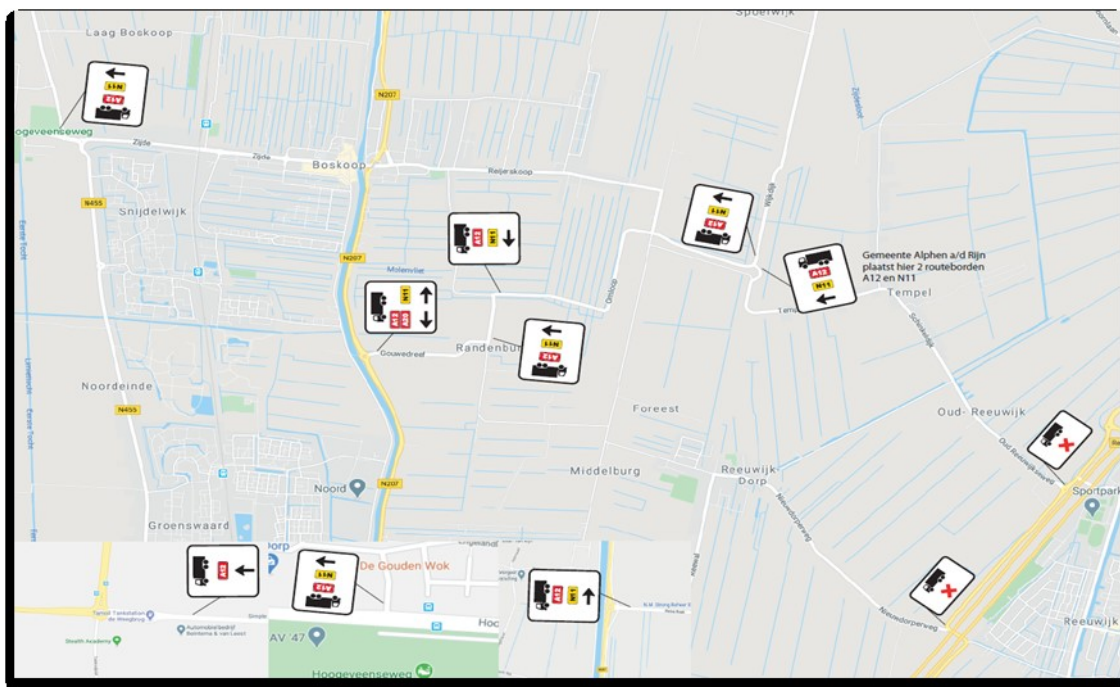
Spoelwijk

Laag Boskoop

N11
A12

Hoogeveenseweg

Zijde

Boskoop

N207

Reijerskoop

N455

Snijdelwijk

A12
N11

N11
A12

N11
A12

Gemeente Alphen a/d Rijn plaatst hier 2 routeborden A12 en N11

A12
N11

Tempel

N207

Molenvlie

N11
A12

Gouwedreef

Randenburg

N11
A12

Noordeinde

N455

Oud- Reeuwijk

Foreest

Middelburg

Reeuwijk Dorp

Noord

N207

Sportpark

Groenswaard

A12

N11
A12

De Gouden Wok

N11

AV '47

Hoogeveenseweg

Stealth Academy

Reeuwijk